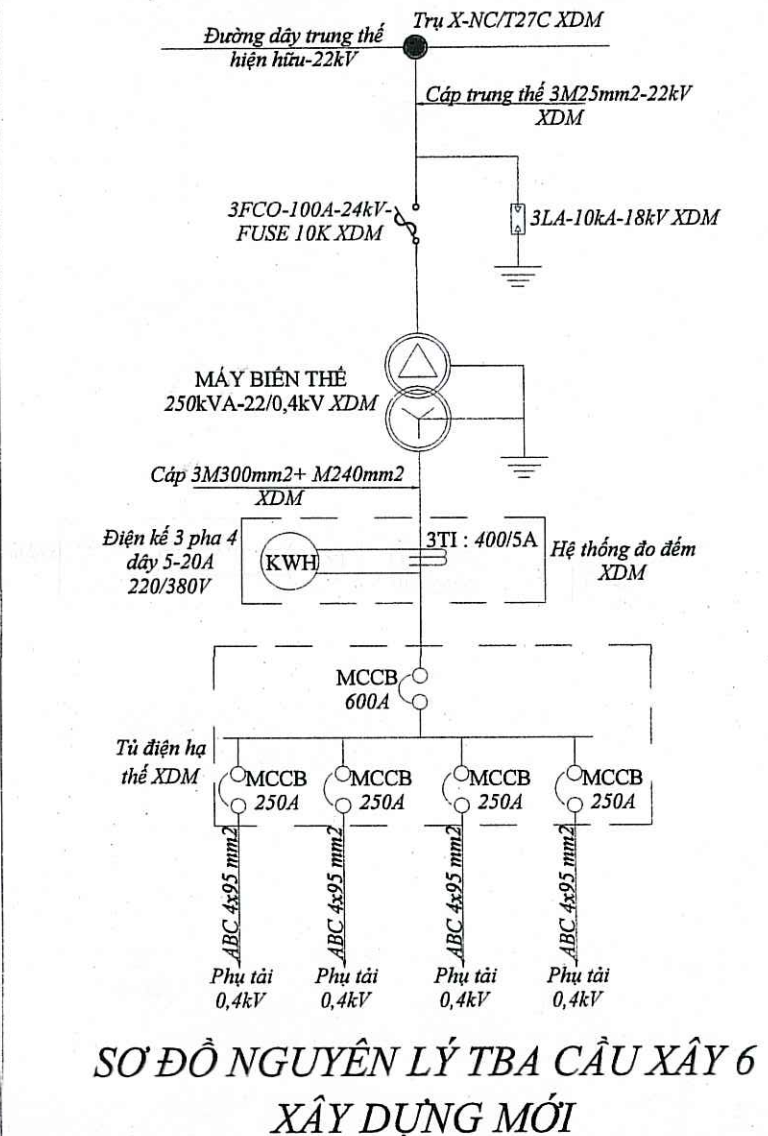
Trụ X-NC/T27C XDM

Đường dây trung thế hiện hữu-22kV

Cáp trung thế 3M25mm2-22kV XDM

3FCO-100A-24kV-FUSE 10K XDM

3LA-10kA-18kV XDM

MÁY BIẾN THẾ 250kVA-22/0,4kV XDM

Cáp 3M300mm2+ M240mm2 XDM

Điện kế 3 pha 4 dây 5-20A 220/380V

KWH

3TI : 400/5A

Hệ thống đo đếm XDM

MCCB 600A

Tủ điện hạ thế XDM

MCCB 250A

MCCB 250A

MCCB 250A

MCCB 250A

ABC 4x95 mm2

ABC 4x95 mm2

ABC 4x95 mm2

ABC 4x95 mm2

Phụ tải 0,4kV

Phụ tải 0,4kV

Phụ tải 0,4kV

Phụ tải 0,4kV

SƠ ĐỒ NGUYÊN LÝ TBA CẦU XÂY 6 XÂY DỰNG MỚI